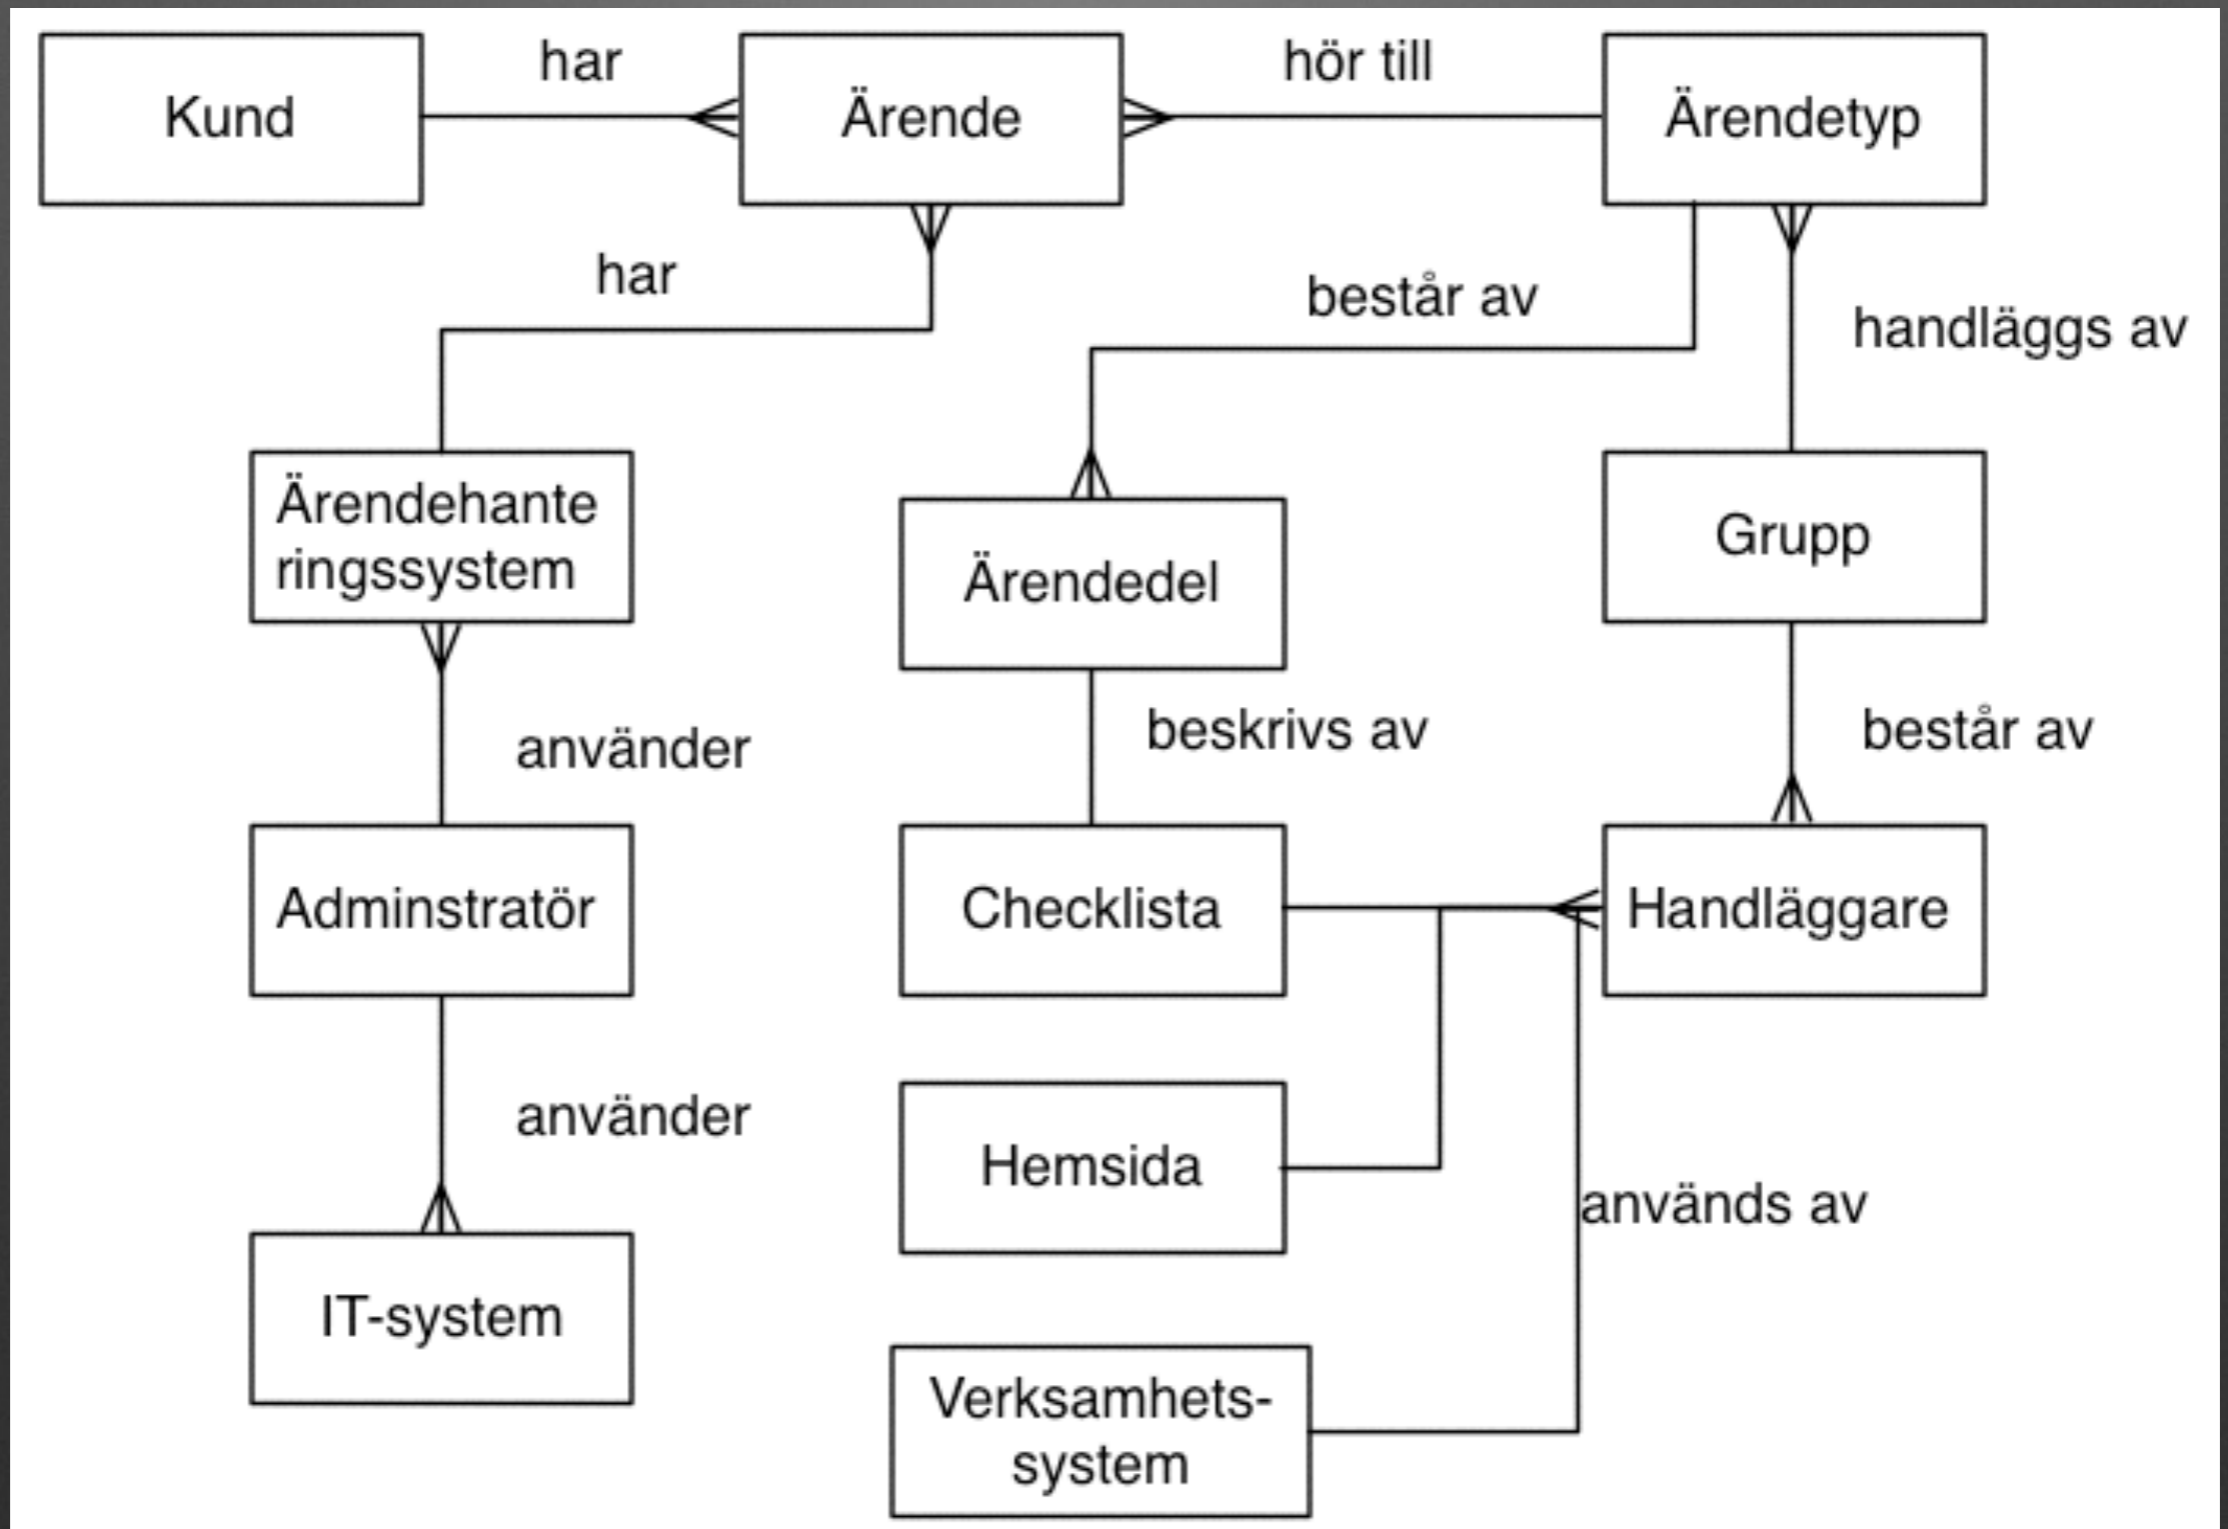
Kund

har

Ärende

hör till

Ärendetyp

har

består av

handläggs av

Ärendehanteringssystem

Ärendedel

Grupp

använder

beskrivs av

består av

Adminstratör

Checklista

Handläggare

använder

Hemsida

används av

IT-system

Verksamhetssystem